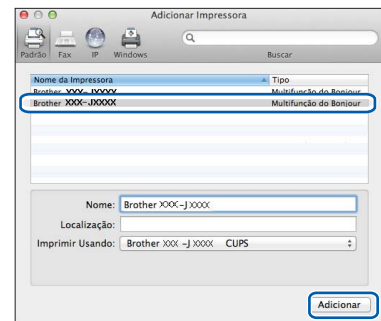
Adicionar Impressora

Padrão Fax IP Windows

Buscar

| Nome da Impressora | Tipo |
|---|---|
| Brother XXX-XXXXX | Multifunção do Bonjour |
| Brother XXX-JXXXX | Multifunção do Bonjour |

Nome: Brother XXX-JXXXX

Localização:

Imprimir Usando: Brother XXX-JXXXX CUPS

Adicionar